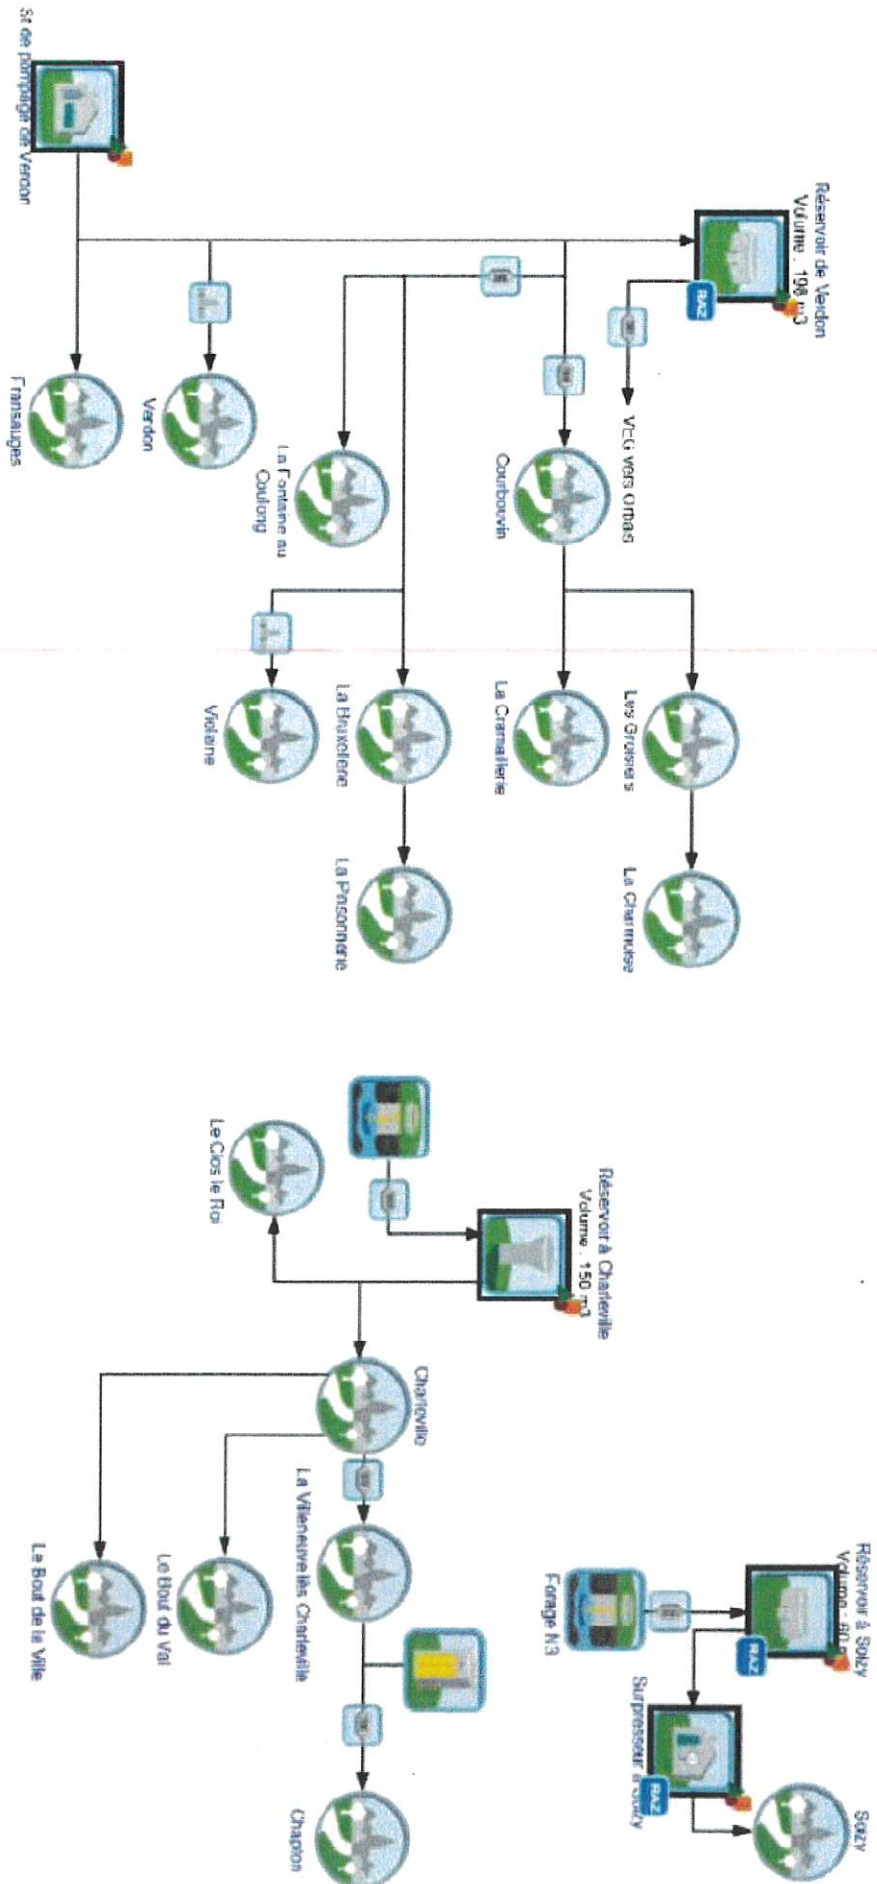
St de pompage de Verdon

Réservoir de Verdon
Volume : 198 m3

RAZ

Vers vers Ormes

Transauges

Verdon

La Fontaine au Coulong

Courbouvin

Les Groiseirs

La Charmoise

La Cramaillerie

La Bruxellerie

La Pinsonnerie

Violerne

Réservoir à Charleville
Volume : 150 m3

Le Clos le Roi

Charleville

La Villeneuve-lès-Charleville

Le Bout du Val

Le Bout de la Ville

Chapton

Réservoir à Soizy
Volume : 80 m3

RAZ

Forage N3

Surpresseur à Soizy

RAZ

Soizy